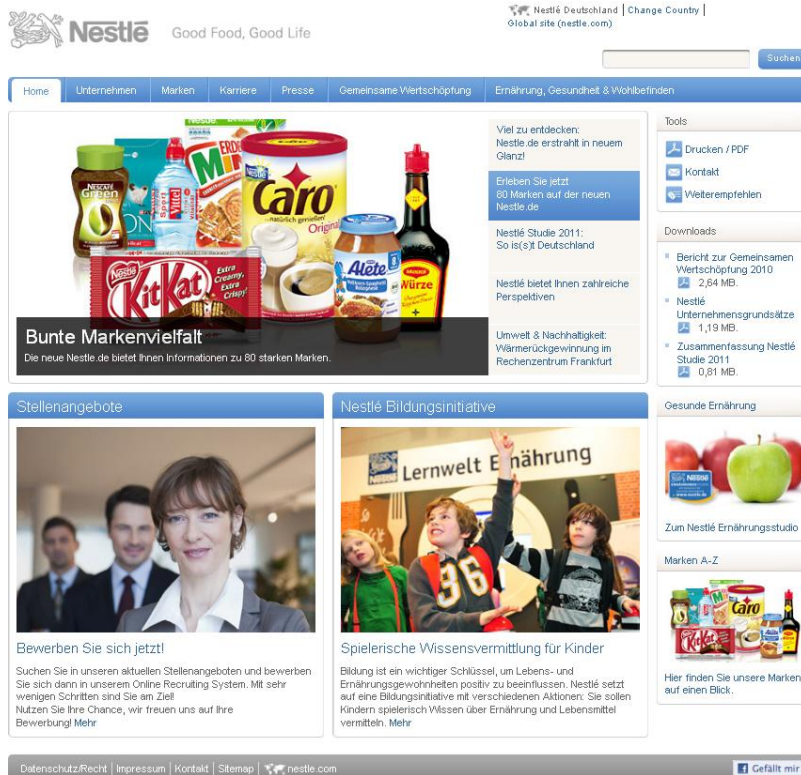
Nestlé Good Food, Good Life

Nestlé Deutschland | Change Country |
Global site (nestle.com)

Suchen

Home | Unternehmen | Marken | Karriere | Presse | Gemeinsame Wertschöpfung | Ernährung, Gesundheit & Wohlbefinden

Bunte Markenvielfalt
Die neue Nestle.de bietet Ihnen Informationen zu 80 starken Marken.

Viel zu entdecken: Nestle.de erstrahlt in neuem Glanz!

Erleben Sie jetzt 80 Marken auf der neuen Nestle.de

Nestlé Studie 2011: So is(s)t Deutschland

Nestlé bietet Ihnen zahlreiche Perspektiven

Umwelt & Nachhaltigkeit: Wärmerückgewinnung im Rechenzentrum Frankfurt

Tools
Drucken / PDF
Kontakt
Weiterempfehlen

Downloads
Bericht zur Gemeinsamen Wertschöpfung 2010
2,64 MB.
Nestlé Unternehmensgrundsätze
1,19 MB.
Zusammenfassung Nestlé Studie 2011
0,81 MB.

Stellenangebote

Bewerben Sie sich jetzt!

Suchen Sie in unseren aktuellen Stellenangeboten und bewerben Sie sich dann in unserem Online Recruiting System. Mit sehr wenigen Schritten sind Sie am Ziel!
Nutzen Sie Ihre Chance, wir freuen uns auf Ihre Bewerbung! Mehr

Nestlé Bildungsinitiative

Lernwelt Ernährung

Spielerische Wissensvermittlung für Kinder

Bildung ist ein wichtiger Schlüssel, um Lebens- und Ernährungsgewohnheiten positiv zu beeinflussen. Nestlé setzt auf eine Bildungsinitiative mit verschiedenen Aktionen: Sie sollen Kindern spielerisch Wissen über Ernährung und Lebensmittel vermitteln. Mehr

Gesunde Ernährung
Zum Nestlé Ernährungsstudio

Marken A-Z
Hier finden Sie unsere Marken auf einen Blick.

Datenschutz/Recht | Impressum | Kontakt | Sitemap | nestle.com

Gefällt mir